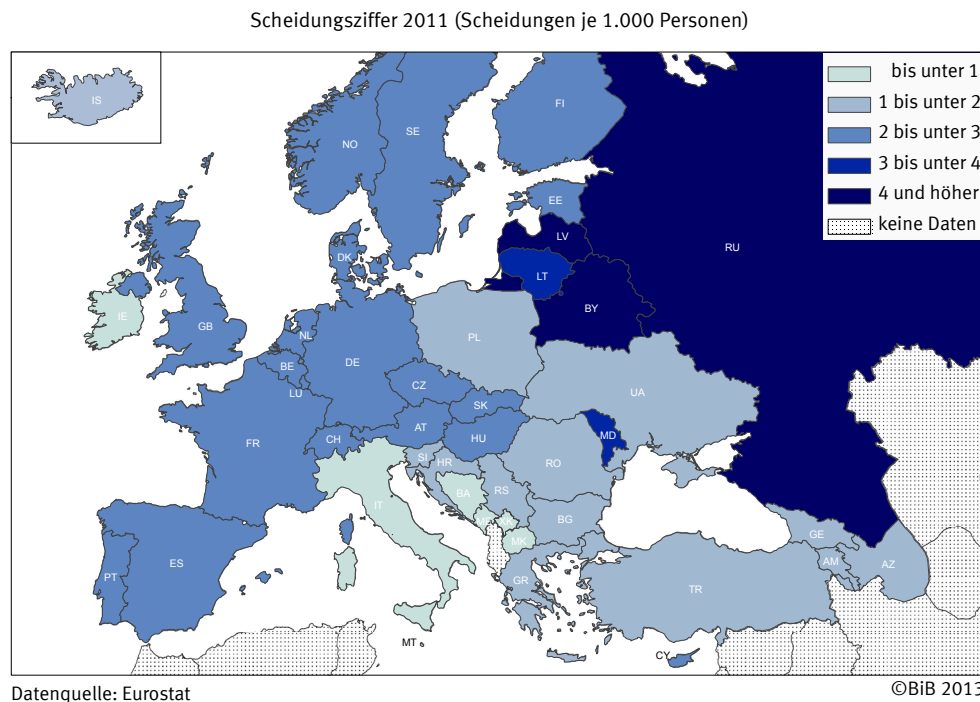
Scheidungsziffer 2011 (Scheidungen je 1.000 Personen)

bis unter 1
1 bis unter 2
2 bis unter 3
3 bis unter 4
4 und höher
keine Daten

IS
NO
SE
FI
EE
LV
LT
RU
BY
DK
IE
GB
NL
BE
LU
DE
PL
CZ
SK
UA
MD
AT
HU
FR
CH
SI
HR
RO
BA
RS
IT
BG
MK
GE
AM
AZ
PT
ES
GR
TR
MT
CY

Datenquelle: Eurostat
©BiB 2013